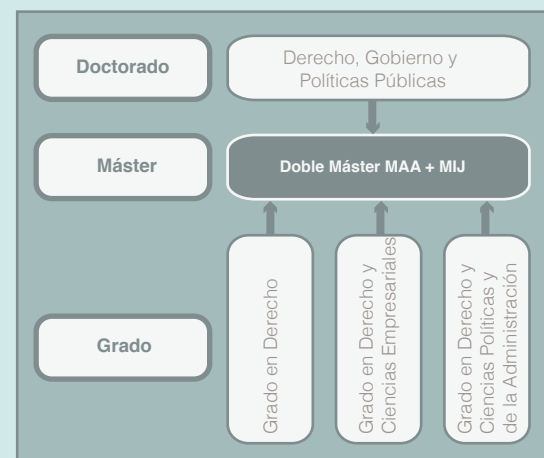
Doctorado

Derecho, Gobierno y Políticas Públicas

Máster

Doble Máster MAA + MIJ

Grado

Grado en Derecho

Grado en Derecho y Ciencias Empresariales

Grado en Derecho y Ciencias Políticas y de la Administración